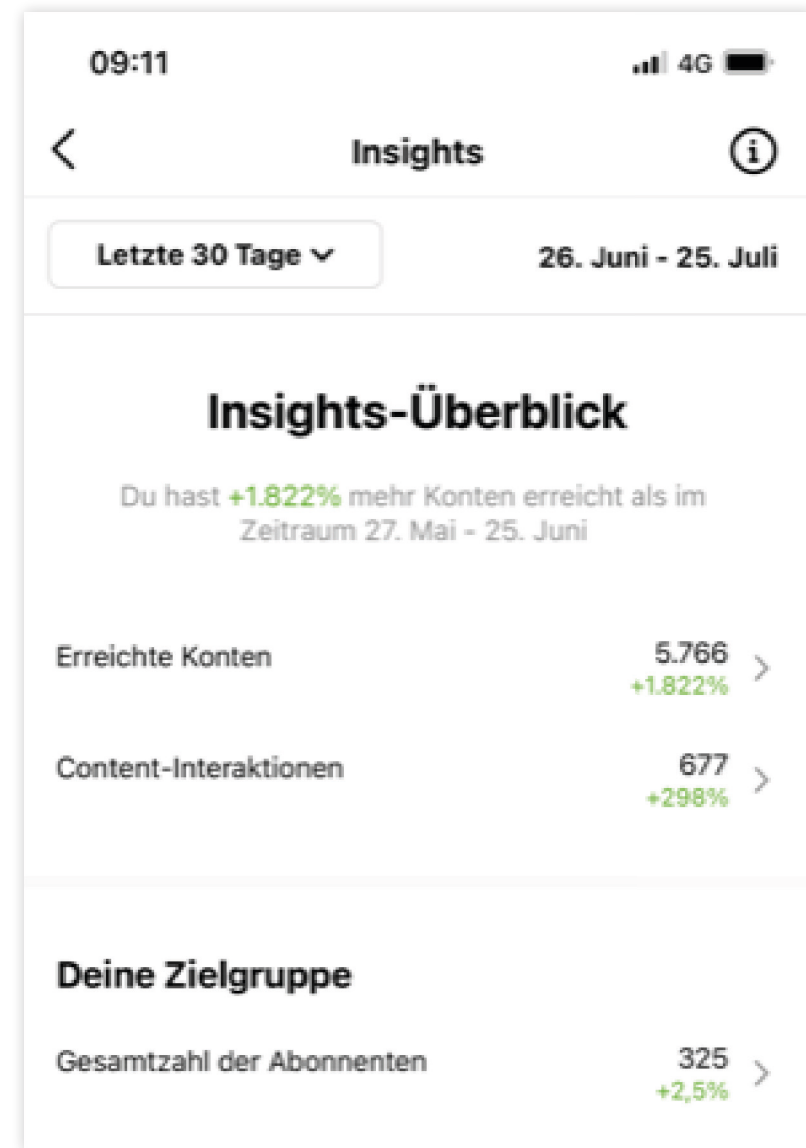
09:11

4G

Insights

Letzte 30 Tage

26. Juni - 25. Juli

Insights-Überblick

Du hast +1.822% mehr Konten erreicht als im Zeitraum 27. Mai - 25. Juni

Erreichte Konten 5.766 +1.822%

Content-Interaktionen 677 +298%

Deine Zielgruppe

Gesamtzahl der Abonnenten 325 +2,5%